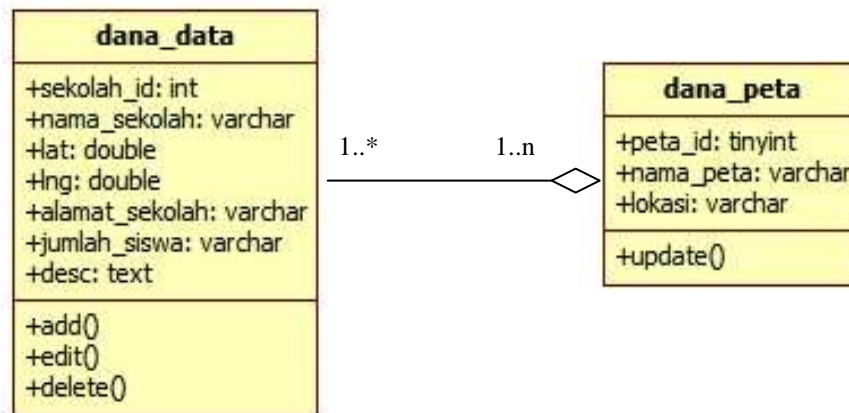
dana_data

+sekolah_id: int
+nama_sekolah: varchar
+lat: double
+lng: double
+alamat_sekolah: varchar
+jumlah_siswa: varchar
+desc: text

+add()
+edit()
+delete()

1..*

1..n

dana_peta

+peta_id: tinyint
+nama_peta: varchar
+lokasi: varchar

+update()